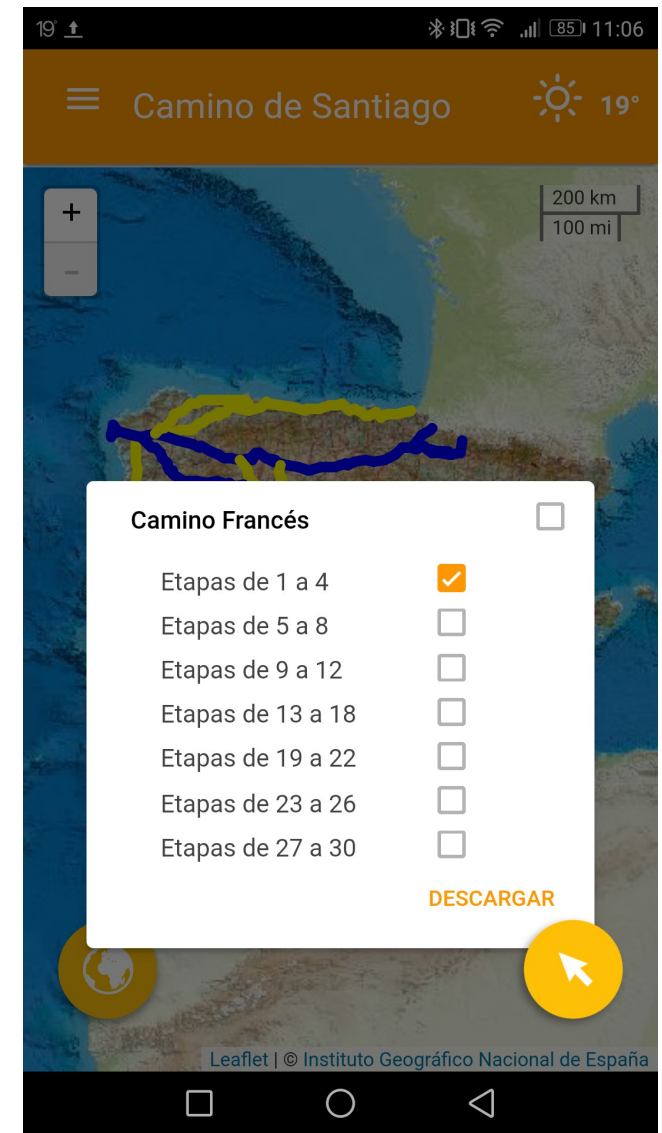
19° 85 11:06

Camino de Santiago 19°

+
-

200 km
100 mi

Camino Francés

Etapas de 1 a 4
Etapas de 5 a 8
Etapas de 9 a 12
Etapas de 13 a 18
Etapas de 19 a 22
Etapas de 23 a 26
Etapas de 27 a 30

DESCARGAR

Leaflet | © Instituto Geográfico Nacional de España